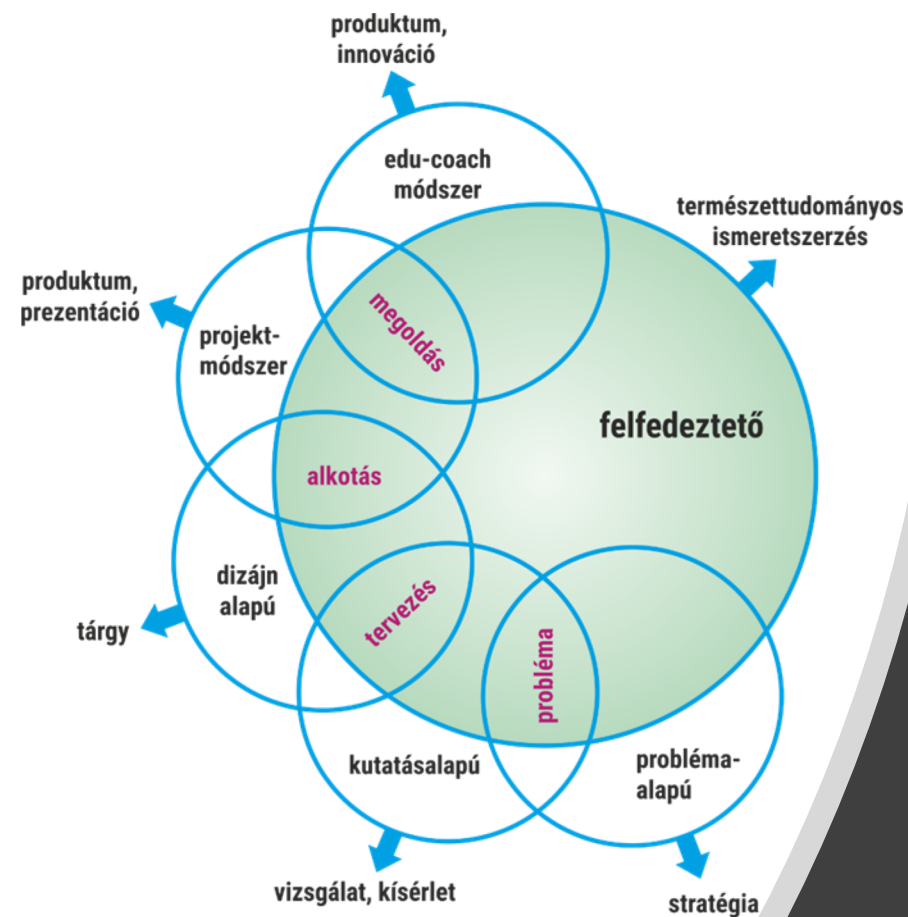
produktum, innováció

edu-coach módszer

természettudományos ismeretszerzés

produktum, prezentáció

projekt-módszer

megoldás

felfedeztető

alkotás

dizájn alapú

tárgy

tervezés

probléma

kutatásalapú

probléma-alapú

vizsgálat, kísérlet

stratégia